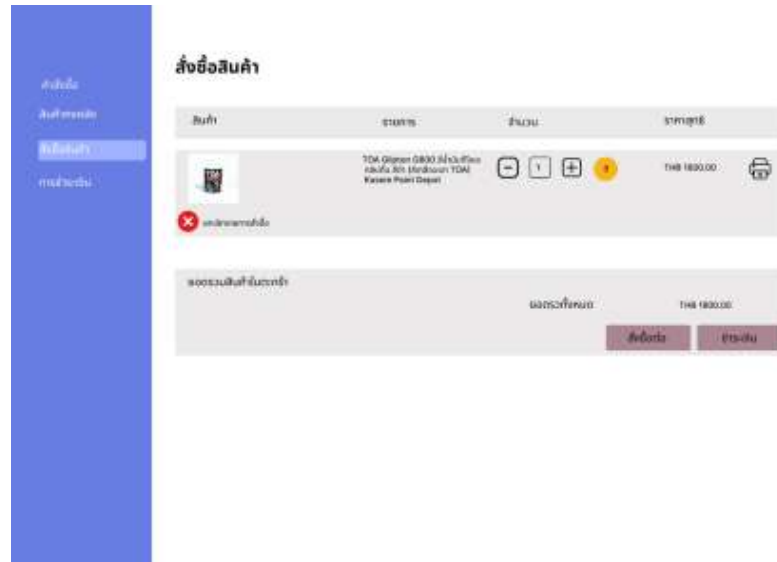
คำสั่งซื้อ
สินค้าทั้งหมด
สั่งซื้อสินค้า
การชำระเงิน

สั่งซื้อสินค้า

| สินค้า | รายการ | จำนวน | ราคาสุทธิ |
|---|---|---|---|
| | TOA Glipton G800 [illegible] Kasara Paint Depot | 1 | THB 1800.00 |

ยกเลิกรายการสั่งซื้อ

ยอดรวมสินค้าในตะกร้า

ยอดรวมทั้งหมด THB 1800.00

สั่งซื้อต่อ ชำระเงิน